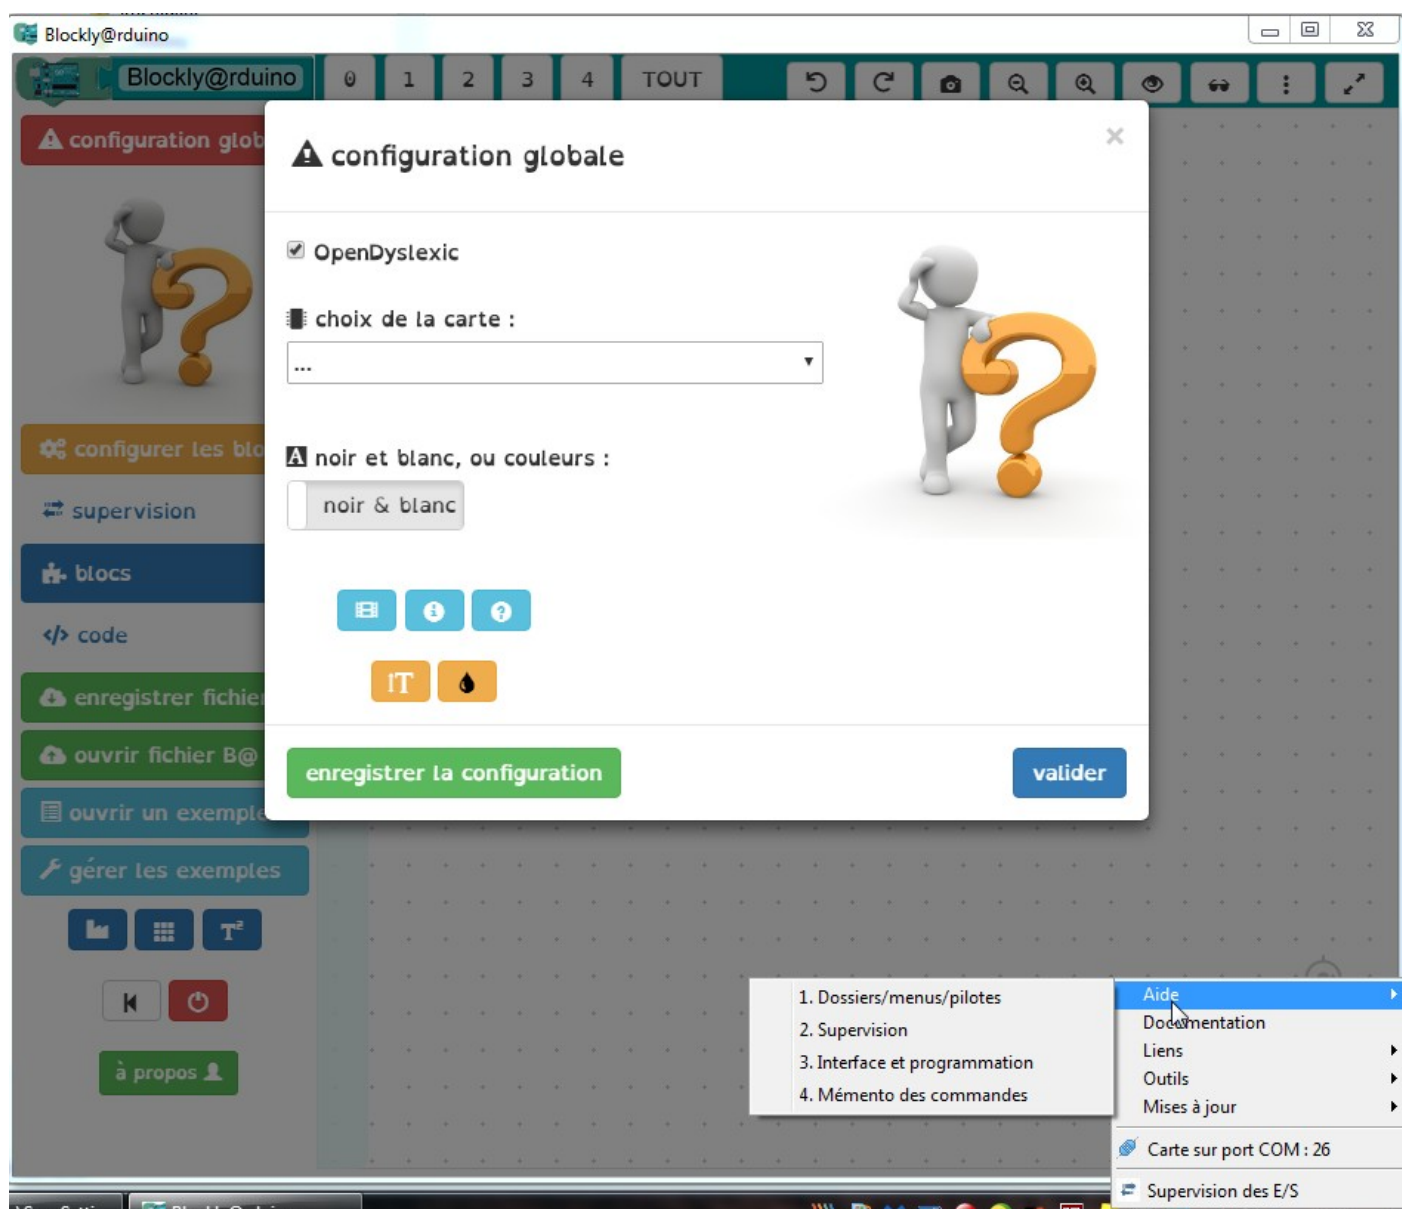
Blockly@rduino

Blockly@rduino 0 1 2 3 4 TOUT

configuration glob

configurer les blo

supervision

blocs

code

enregistrer fichie

ouvrir fichier B@

ouvrir un exemple

gérer les exemples

à propos

configuration globale

×

OpenDyslexic

choix de la carte :

...

noir et blanc, ou couleurs :

noir & blanc

IT

enregistrer la configuration

valider

1. Dossiers/menus/pilotes
2. Supervision
3. Interface et programmation
4. Mémento des commandes

Aide
Documentation
Liens
Outils
Mises à jour
Carte sur port COM : 26
Supervision des E/S